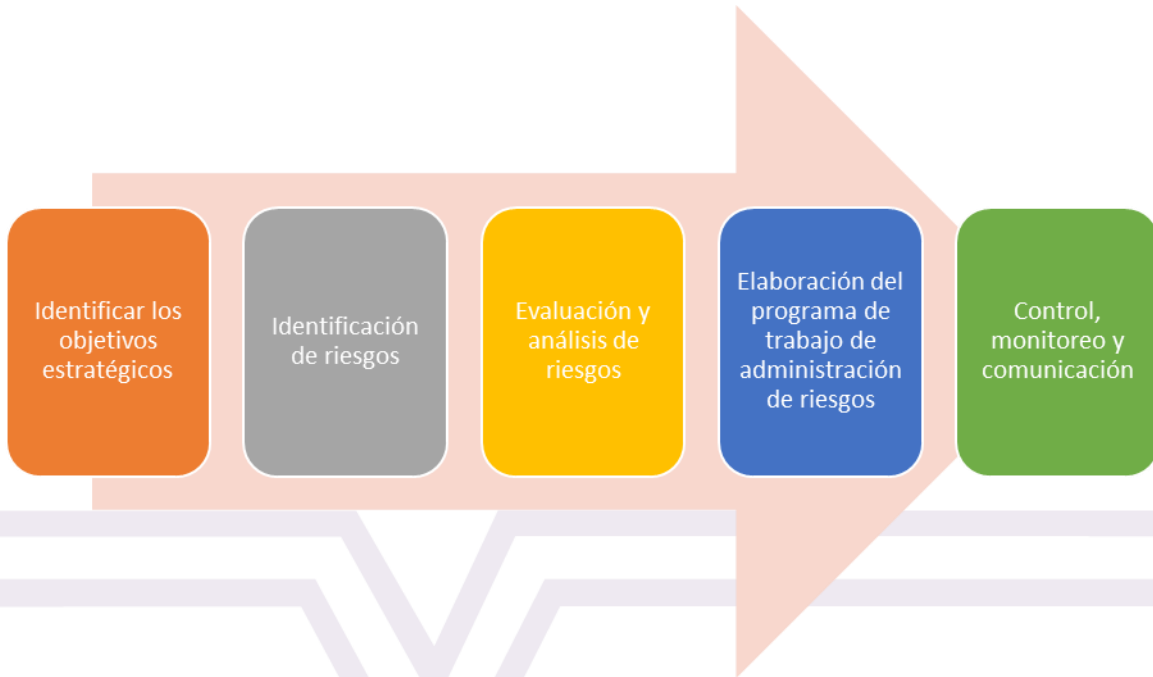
Identificar los objetivos estratégicos

Identificación de riesgos

Evaluación y análisis de riesgos

Elaboración del programa de trabajo de administración de riesgos

Control, monitoreo y comunicación